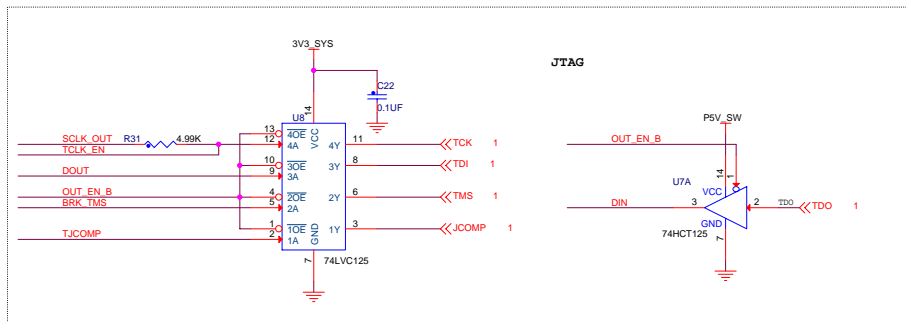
3V3_SYS

JTAG

C22
0.1UF

U8
14
VCC

13 $\overline{4OE}$
12 4A
10 $\overline{3OE}$
9 3A
4 $\overline{2OE}$
5 2A
1 $\overline{1OE}$
2 1A
GND
7

4Y 11
3Y 8
2Y 6
1Y 3

74LVC125

SCLK_OUT
R31
4.99K
TCLK_EN
DOUT
OUT_EN_B
BRK_TMS
TJCOMP

TCK 1
TDI 1
TMS 1
JCOMP 1

P5V_SW
OUT_EN_B
14
1
U7A
VCC
DIN
3
2
TDO
TDO 1
GND
74HCT125
7